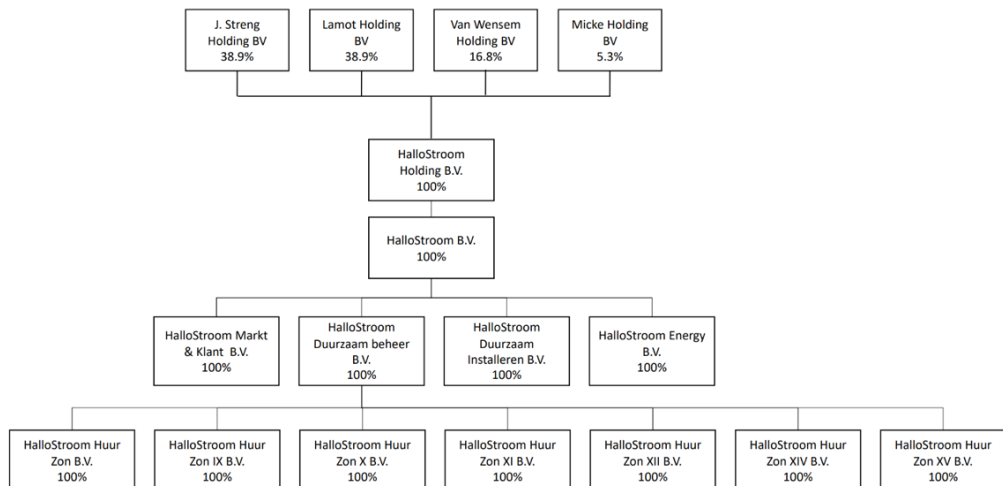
J. Streng Holding BV 38.9%

Lamot Holding BV 38.9%

Van Wensem Holding BV 16.8%

Micke Holding BV 5.3%

HalloStroom Holding B.V. 100%

HalloStroom B.V. 100%

HalloStroom Markt & Klant B.V. 100%

HalloStroom Duurzaam beheer B.V. 100%

HalloStroom Duurzaam Installeren B.V. 100%

HalloStroom Energy B.V. 100%

HalloStroom Huur Zon B.V. 100%

HalloStroom Huur Zon IX B.V. 100%

HalloStroom Huur Zon X B.V. 100%

HalloStroom Huur Zon XI B.V. 100%

HalloStroom Huur Zon XII B.V. 100%

HalloStroom Huur Zon XIV B.V. 100%

HalloStroom Huur Zon XV B.V. 100%